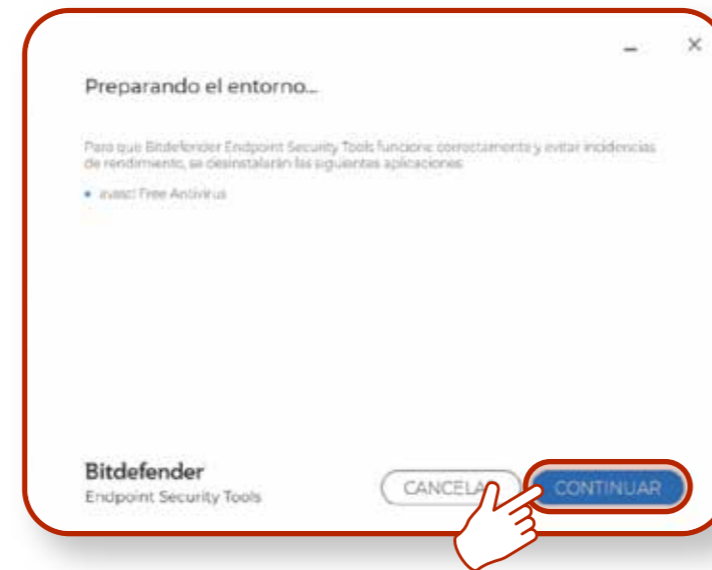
– ×

Preparando el entorno...

Para que Bitdefender Endpoint Security Tools funcione correctamente y evitar incidencias de rendimiento, se desinstalarán las siguientes aplicaciones

• avast! Free Antivirus

Bitdefender
Endpoint Security Tools

CANCELA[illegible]

CONTINUAR